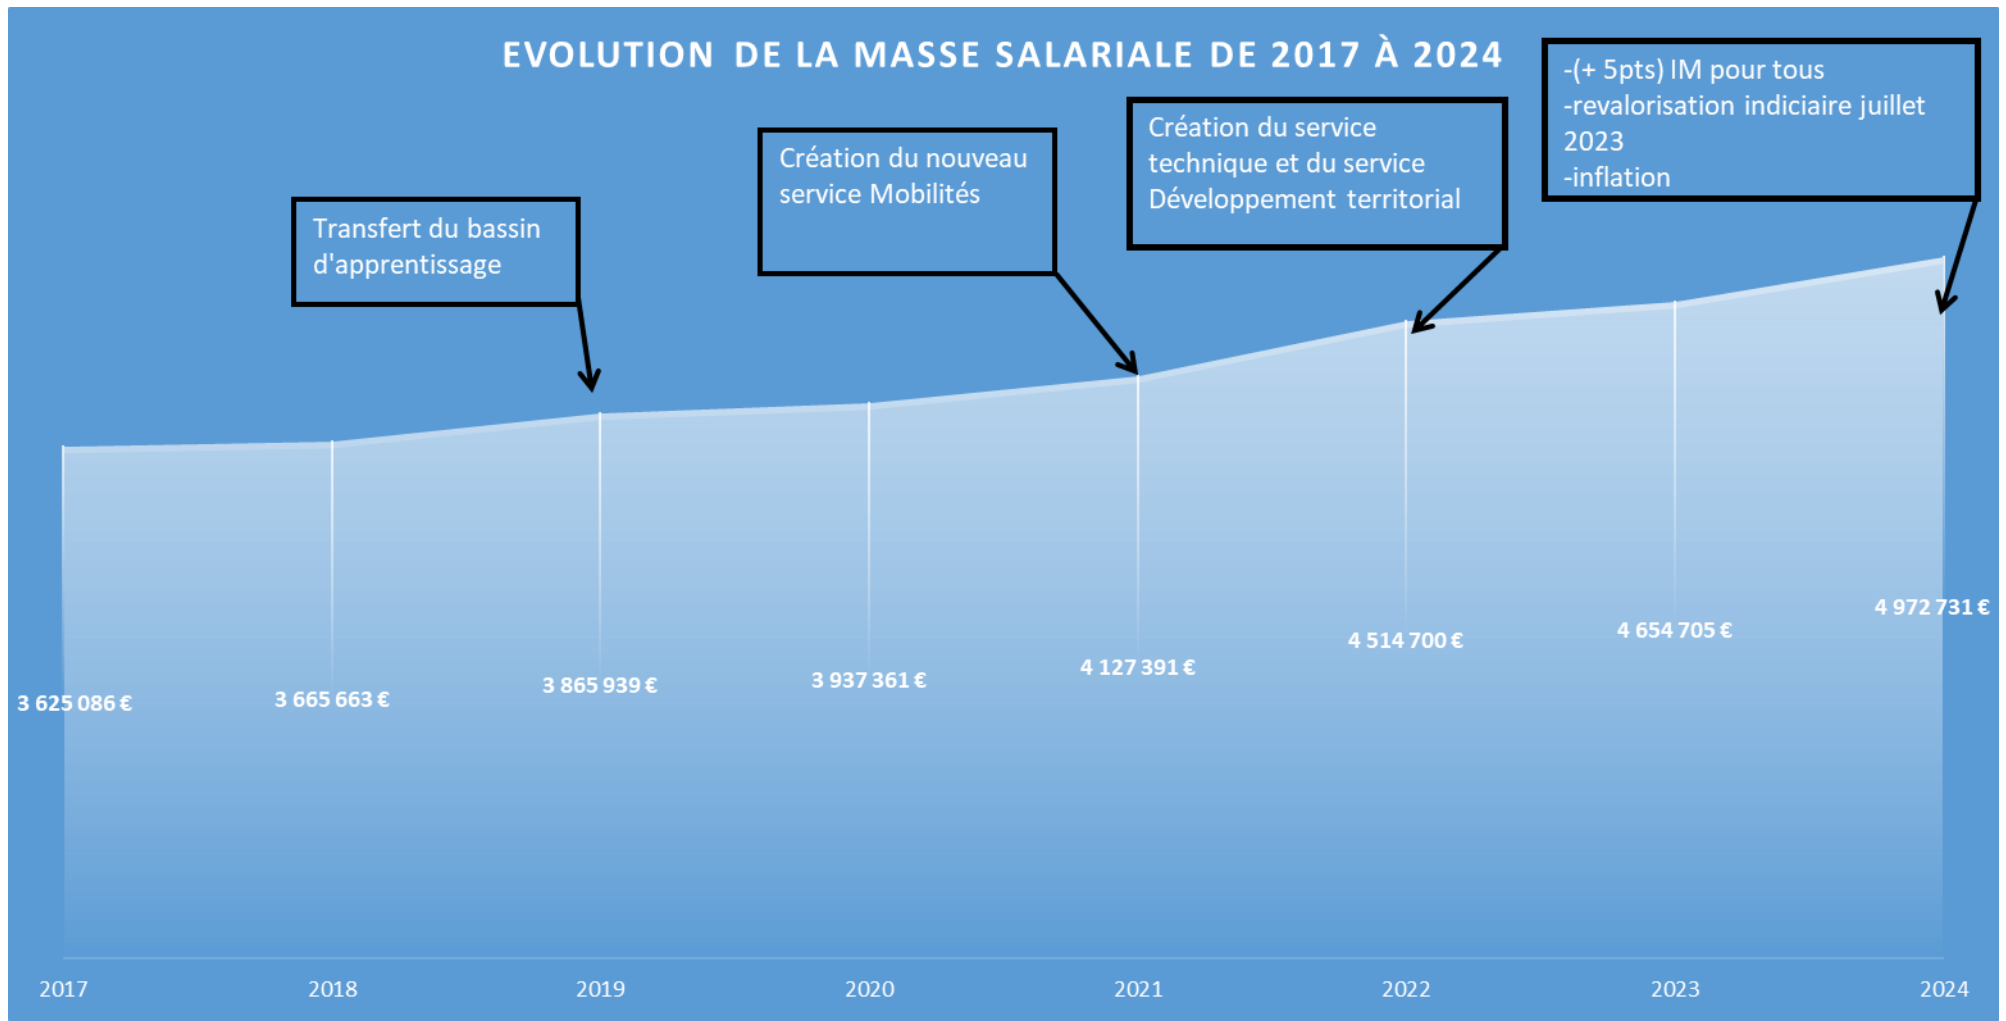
EVOLUTION DE LA MASSE SALARIALE DE 2017 À 2024

-(+ 5pts) IM pour tous
-revalorisation indiciaire juillet 2023
-inflation

Création du service technique et du service Développement territorial

Création du nouveau service Mobilités

Transfert du bassin d'apprentissage

3 625 086 €
3 665 663 €
3 865 939 €
3 937 361 €
4 127 391 €
4 514 700 €
4 654 705 €
4 972 731 €

2017
2018
2019
2020
2021
2022
2023
2024